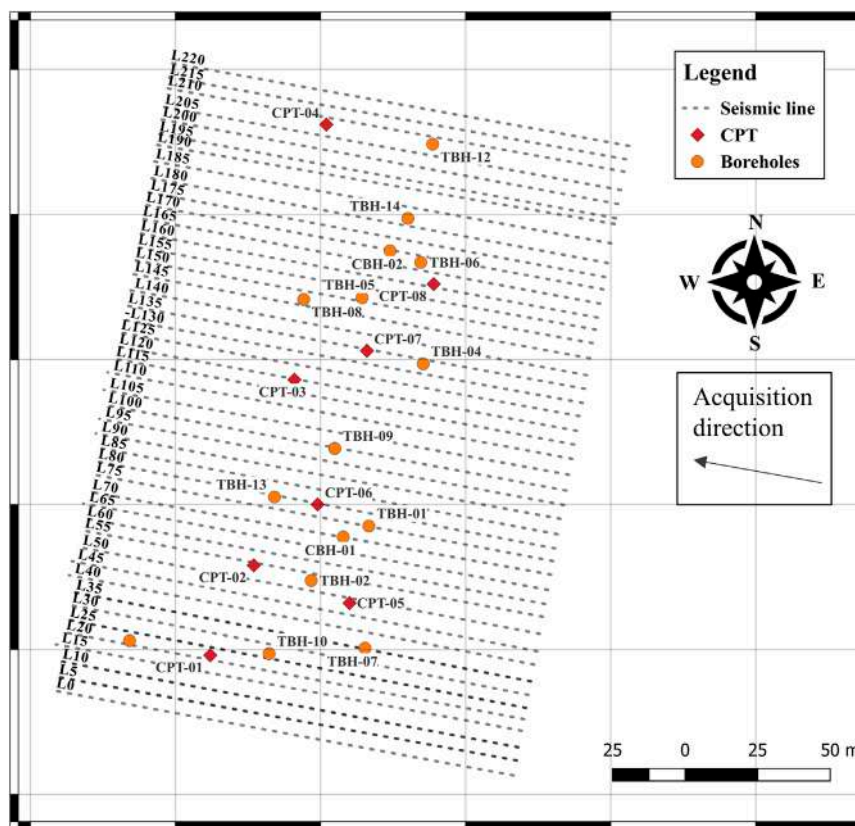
Legend
Seismic line
CPT
Boreholes

N
W
E
S

Acquisition direction

L220
L215
L210
L205
L200
L195
L190
L185
L180
L175
L170
L165
L160
L155
L150
L145
L140
L135
L130
L125
L120
L115
L110
L105
L100
L95
L90
L85
L80
L75
L70
L65
L60
L55
L50
L45
L40
L35
L30
L25
L20
L15
L10
L5
L0

CPT-04
TBH-12
TBH-14
CBH-02
TBH-06
TBH-05
CPT-08
TBH-08
CPT-07
TBH-04
CPT-03
TBH-09
TBH-13
CPT-06
TBH-01
CBH-01
CPT-02
TBH-02
CPT-05
TBH-10
TBH-07
CPT-01

25 0 25 50 m